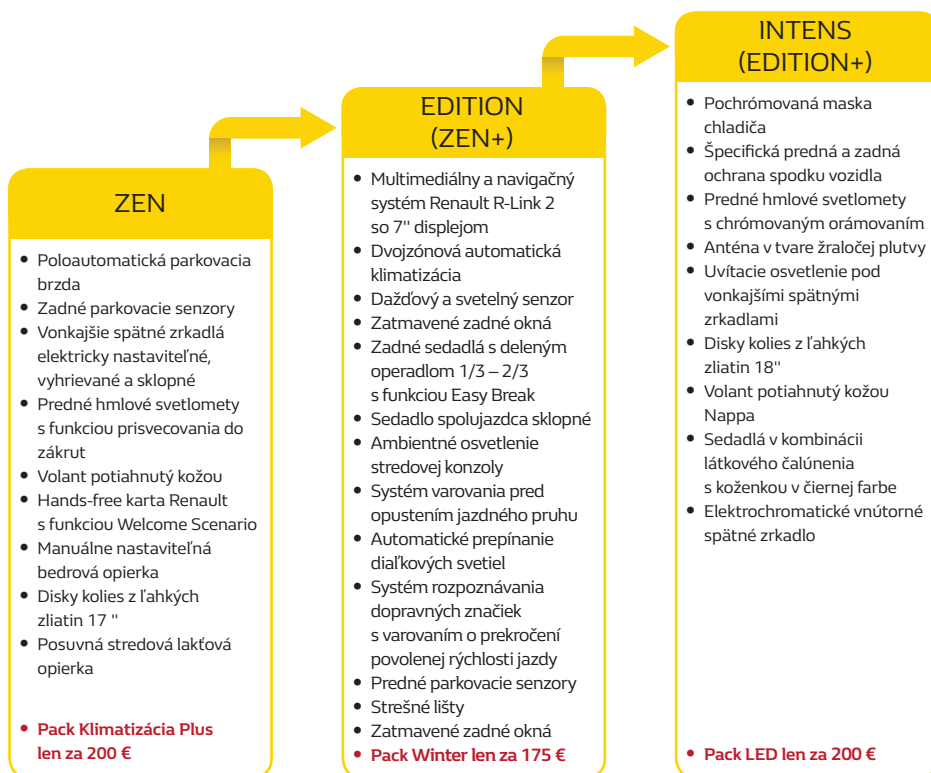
ZEN

- Poloautomatická parkovacia brzda
- Zadné parkovacie senzory
- Vonkajšie spätné zrkadlá elektricky nastaviteľné, vyhrievané a sklopné
- Predné hmlové svetlomety s funkciou prisvecovania do zákrut
- Volant potiahnutý kožou
- Hands-free karta Renault s funkciou Welcome Scenario
- Manuálne nastaviteľná bedrová opierka
- Disky kolies z ľahkých zliatin 17 ''
- Posuvná stredová lakťová opierka

- Pack Klimatizácia Plus len za 200 €

EDITION (ZEN+)

- Multimediálny a navigačný systém Renault R-Link 2 so 7'' displejom
- Dvojzónová automatická klimatizácia
- Dažďový a svetelný senzor
- Zatmavené zadné okná
- Zadné sedadlá s deleným operadlom 1/3 – 2/3 s funkciou Easy Break
- Sedadlo spolujazdca sklopné
- Ambientné osvetlenie stredovej konzoly
- Systém varovania pred opustením jazdného pruhu
- Automatické prepínanie diaľkových svetiel
- Systém rozpoznávania dopravných značiek s varovaním o prekročení povolenej rýchlosti jazdy
- Predné parkovacie senzory
- Strešné lišty
- Zatmavené zadné okná
- Pack Winter len za 175 €

INTENS (EDITION+)

- Pochrómovaná maska chladiča
- Špecifická predná a zadná ochrana spodku vozidla
- Predné hmlové svetlomety s chrómovaným orámovaním
- Anténa v tvare žraločej plutvy
- Uvítacie osvetlenie pod vonkajšími spätnými zrkadlami
- Disky kolies z ľahkých zliatin 18''
- Volant potiahnutý kožou Nappa
- Sedadlá v kombinácii látkového čalúnenia s koženkou v čiernej farbe
- Elektrochromatické vnútorné spätné zrkadlo

- Pack LED len za 200 €